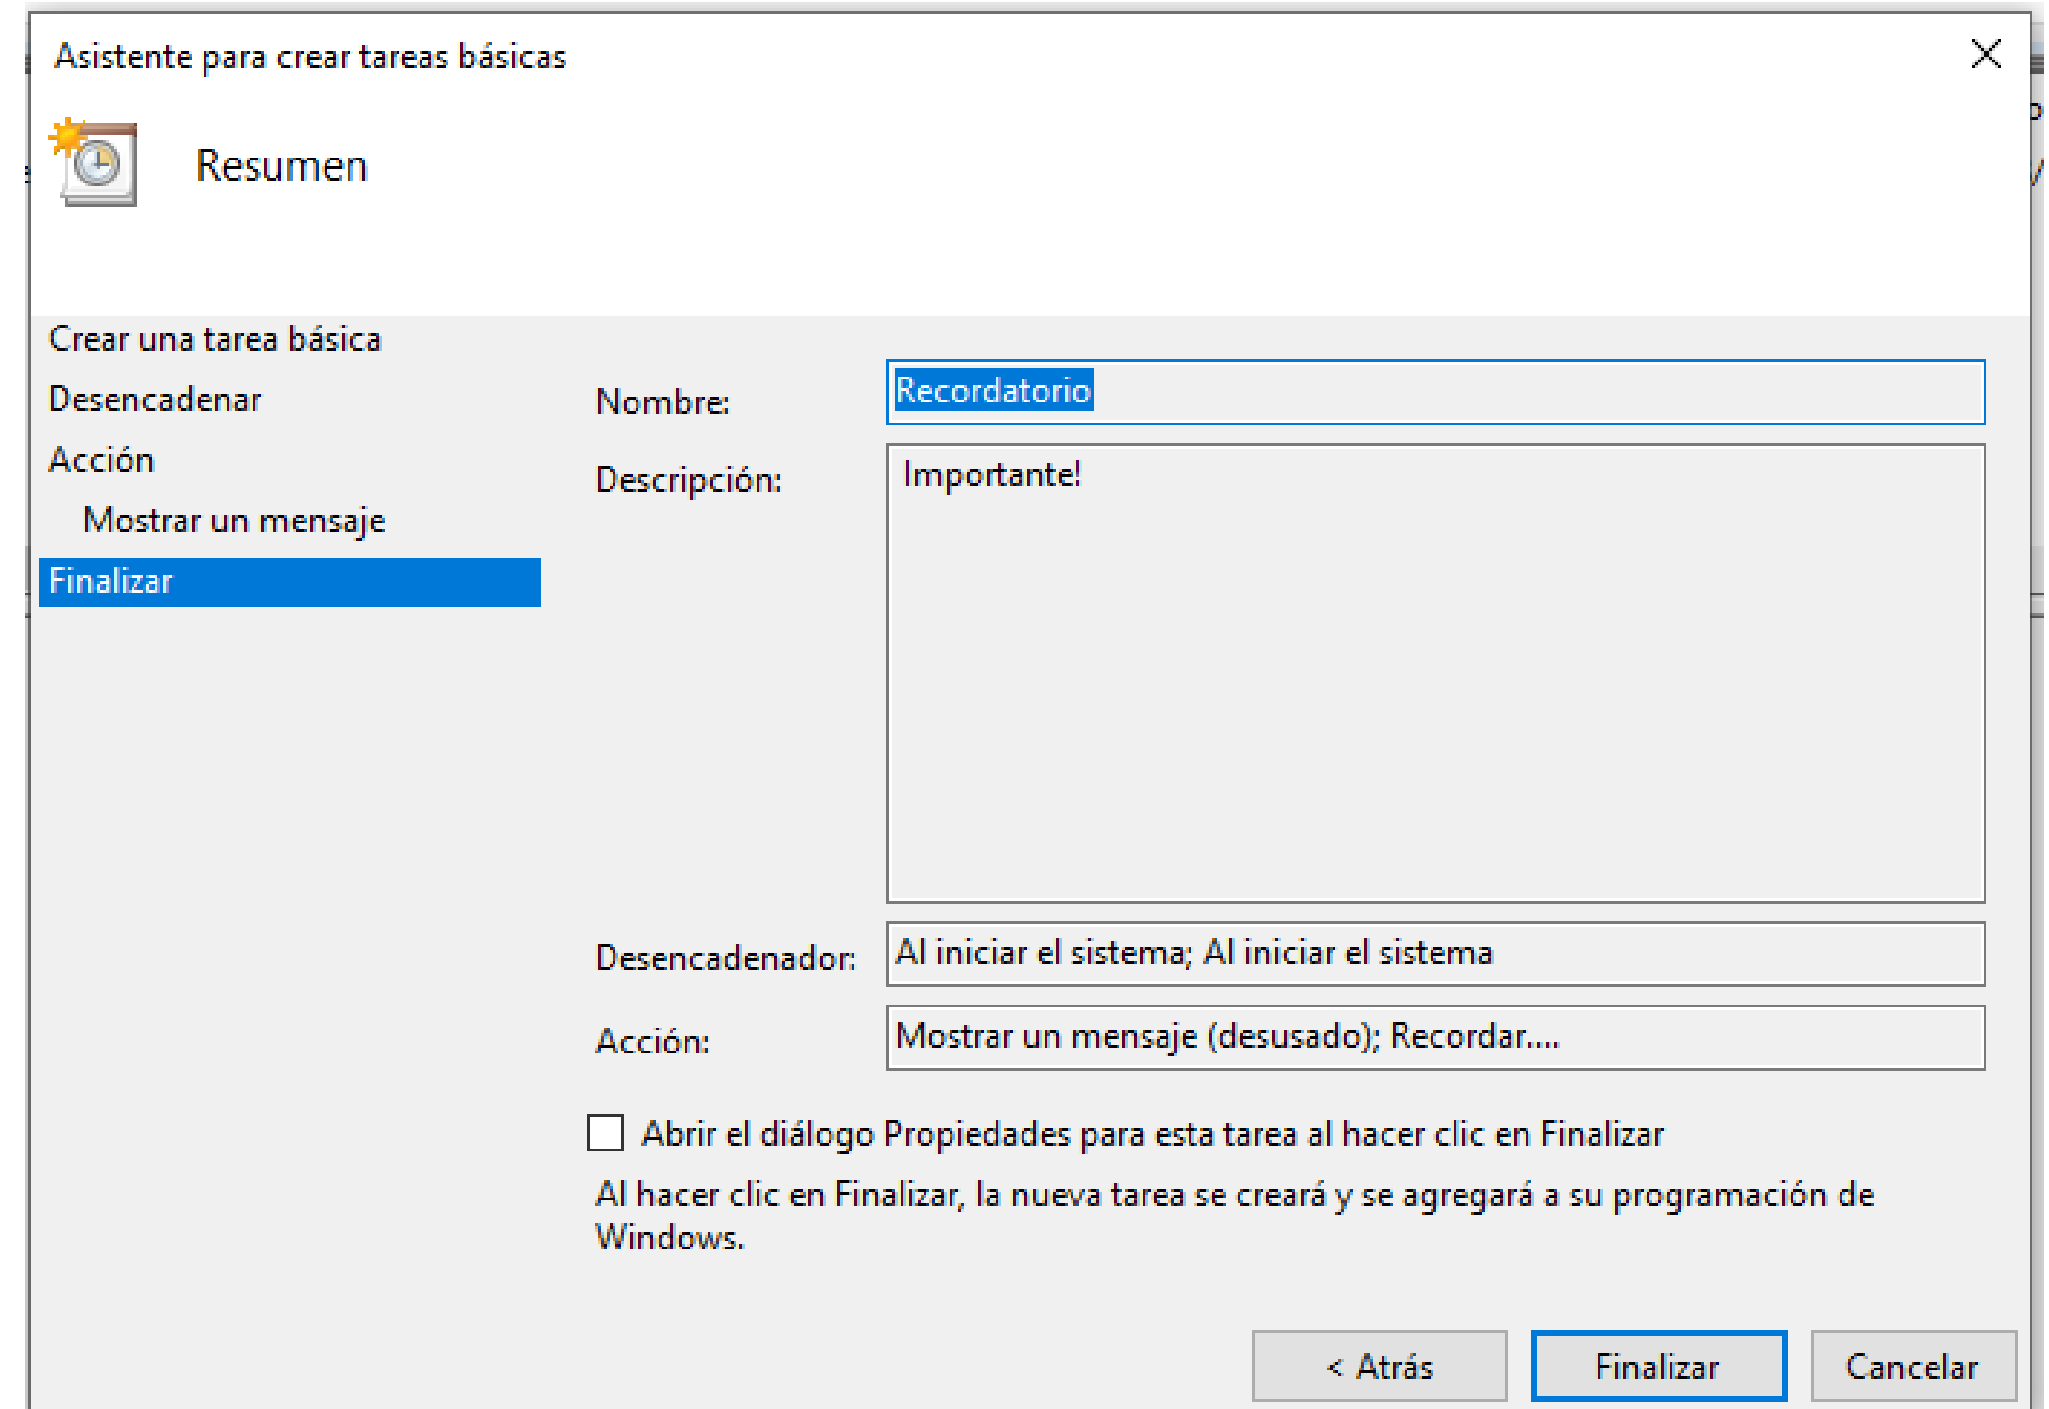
Asistente para crear tareas básicas

Resumen

Crear una tarea básica
Desencadenar
Acción
Mostrar un mensaje
Finalizar

Nombre: Recordatorio

Descripción: Importante!

Desencadenador: Al iniciar el sistema; Al iniciar el sistema

Acción: Mostrar un mensaje (desusado); Recordar....

Abrir el diálogo Propiedades para esta tarea al hacer clic en Finalizar

Al hacer clic en Finalizar, la nueva tarea se creará y se agregará a su programación de Windows.

< Atrás | Finalizar | Cancelar